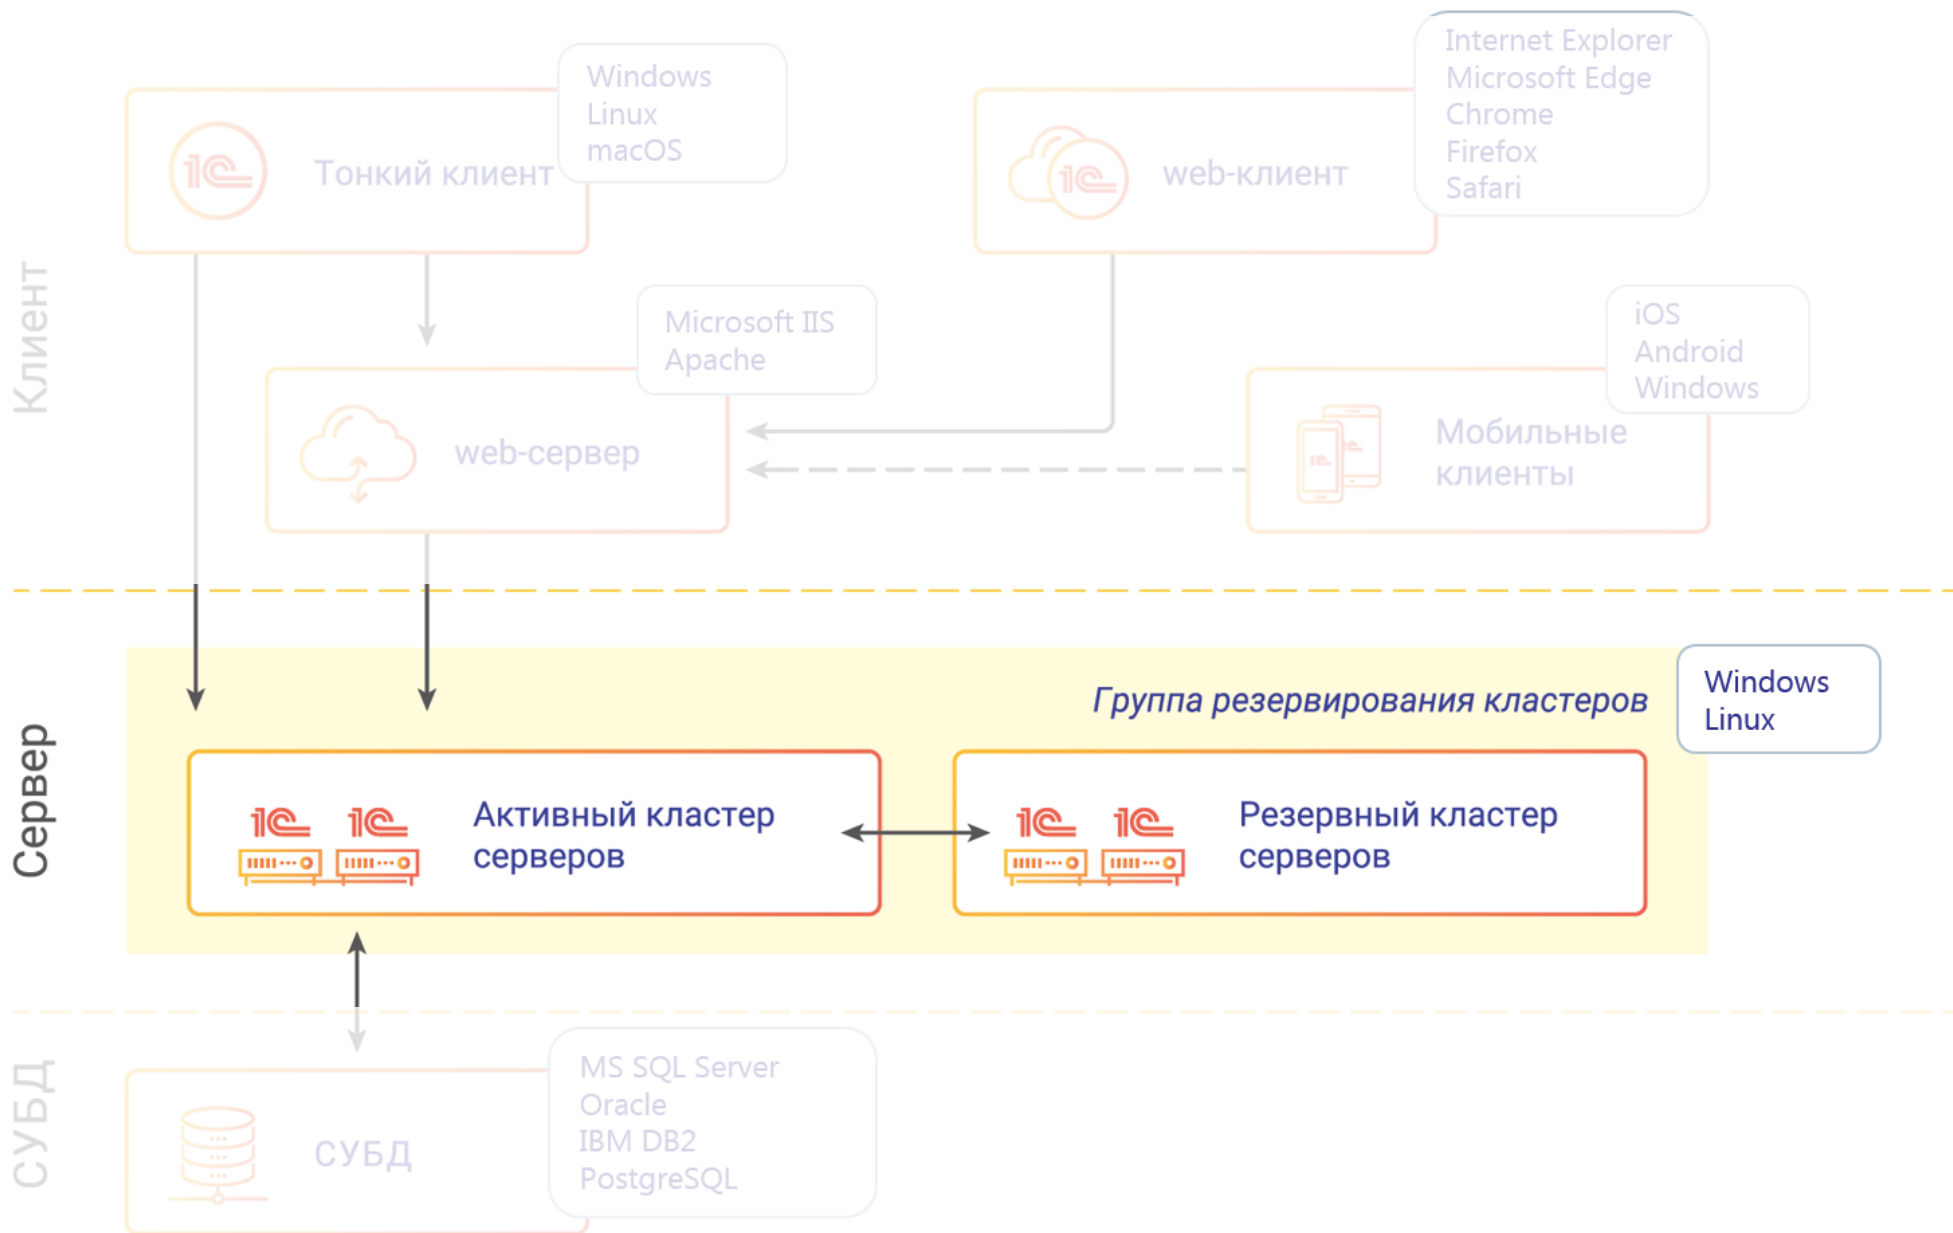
Клиент

Тонкий клиент

Windows
Linux
macOS

web-клиент

Internet Explorer
Microsoft Edge
Chrome
Firefox
Safari

web-сервер

Microsoft IIS
Apache

Мобильные клиенты

iOS
Android
Windows

Сервер

Группа резервирования кластеров

Windows
Linux

Активный кластер серверов

Резервный кластер серверов

СУБД

СУБД

MS SQL Server
Oracle
IBM DB2
PostgreSQL